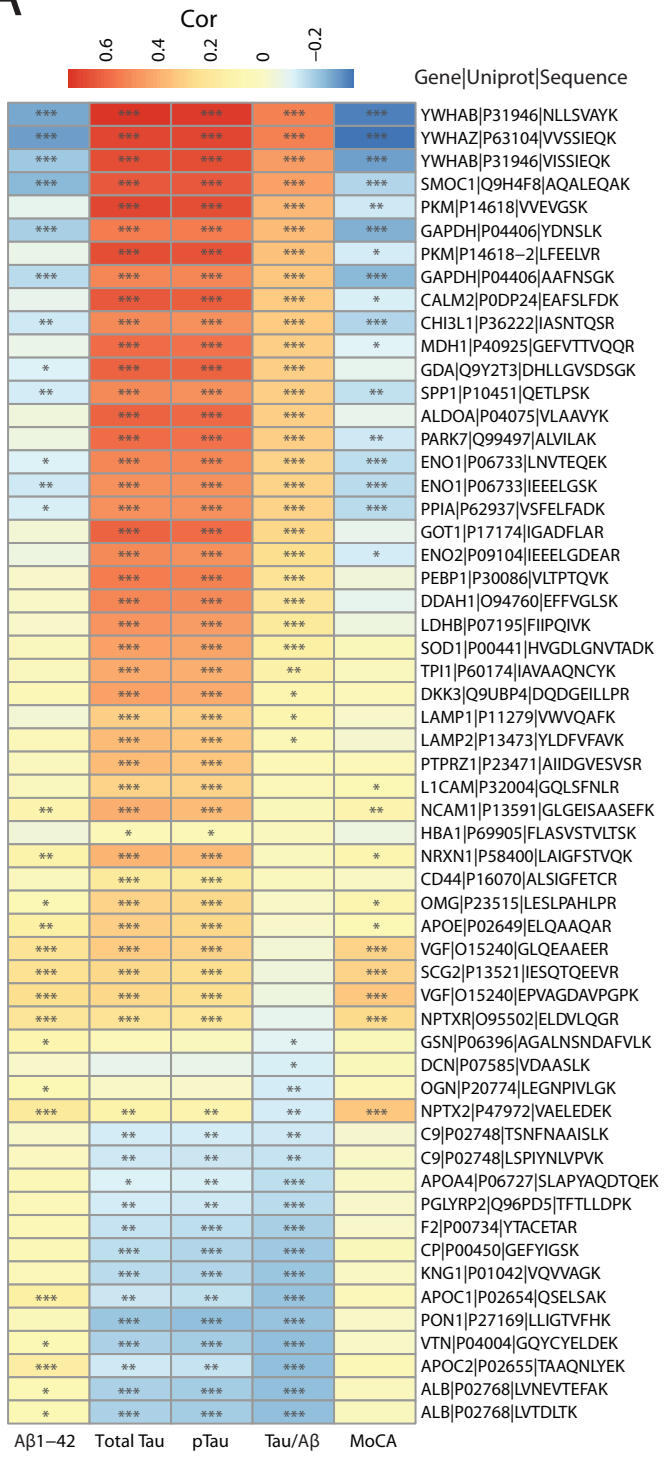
A

Cor

0.6 0.4 0.2 0 −0.2

Gene|Uniprot|Sequence

| Aβ1–42 | Total Tau | pTau | Tau/Aβ | MoCA | |
|---|---|---|---|---|---|
| *** | *** | *** | *** | *** | YWHAB\|P31946\|NLLSVAYK |
| *** | *** | *** | *** | *** | YWHAZ\|P63104\|VVSSIEQK |
| *** | *** | *** | *** | *** | YWHAB\|P31946\|VISSIEQK |
| *** | *** | *** | *** | *** | SMOC1\|Q9H4F8\|AQALEQAK |
| | *** | *** | *** | ** | PKM\|P14618\|VVEVGSK |
| *** | *** | *** | *** | *** | GAPDH\|P04406\|YDNSLK |
| | *** | *** | *** | * | PKM\|P14618−2\|LFEELVR |
| *** | *** | *** | *** | *** | GAPDH\|P04406\|AAFNSGK |
| | *** | *** | *** | * | CALM2\|P0DP24\|EAFSLFDK |
| ** | *** | *** | *** | *** | CHI3L1\|P36222\|IASNTQSR |
| | *** | *** | *** | * | MDH1\|P40925\|GEFVTTVQQR |
| * | *** | *** | *** | | GDA\|Q9Y2T3\|DHLLGVSDSGK |
| ** | *** | *** | *** | ** | SPP1\|P10451\|QETLPSK |
| | *** | *** | *** | | ALDOA\|P04075\|VLAAVYK |
| | *** | *** | *** | ** | PARK7\|Q99497\|ALVILAK |
| * | *** | *** | *** | *** | ENO1\|P06733\|LNVTEQEK |
| ** | *** | *** | *** | *** | ENO1\|P06733\|IEEELGSK |
| * | *** | *** | *** | *** | PPIA\|P62937\|VSFELFADK |
| | *** | *** | *** | | GOT1\|P17174\|IGADFLAR |
| | *** | *** | *** | * | ENO2\|P09104\|IEEELGDEAR |
| | *** | *** | *** | | PEBP1\|P30086\|VLTPTQVK |
| | *** | *** | *** | | DDAH1\|O94760\|EFFVGLSK |
| | *** | *** | *** | | LDHB\|P07195\|FIIPQIVK |
| | *** | *** | *** | | SOD1\|P00441\|HVGDLGNVTADK |
| | *** | *** | ** | | TPI1\|P60174\|IAVAAQNCYK |
| | *** | *** | * | | DKK3\|Q9UBP4\|DQDGEILLPR |
| | *** | *** | * | | LAMP1\|P11279\|VWVQAFK |
| | *** | *** | * | | LAMP2\|P13473\|YLDFVFAVK |
| | *** | *** | | | PTPRZ1\|P23471\|AIIDGVESVSR |
| | *** | *** | | * | L1CAM\|P32004\|GQLSFNLR |
| ** | *** | *** | | ** | NCAM1\|P13591\|GLGEISAASEFK |
| | * | * | | | HBA1\|P69905\|FLASVSTVLTSK |
| ** | *** | *** | | * | NRXN1\|P58400\|LAIGFSTVQK |
| | *** | *** | | | CD44\|P16070\|ALSIGFETCR |
| * | *** | *** | | * | OMG\|P23515\|LESLPAHLPR |
| ** | *** | *** | | * | APOE\|P02649\|ELQAAQAR |
| *** | *** | *** | | *** | VGF\|O15240\|GLQEAAEER |
| *** | *** | *** | | *** | SCG2\|P13521\|IESQTQEEVR |
| *** | *** | *** | | *** | VGF\|O15240\|EPVAGDAVPGPK |
| *** | *** | *** | | *** | NPTXR\|O95502\|ELDVLQGR |
| * | | | * | | GSN\|P06396\|AGALNSNDAFVLK |
| | | | * | | DCN\|P07585\|VDAASLK |
| * | | | ** | | OGN\|P20774\|LEGNPIVLGK |
| *** | ** | ** | ** | *** | NPTX2\|P47972\|VAELEDEK |
| | ** | ** | ** | | C9\|P02748\|TSNFNAAISLK |
| | ** | ** | ** | | C9\|P02748\|LSPIYNLVPVK |
| | * | ** | *** | | APOA4\|P06727\|SLAPYAQDTQEK |
| | ** | ** | *** | | PGLYRP2\|Q96PD5\|TFTLLDPK |
| | ** | ** | *** | | F2\|P00734\|YTACETAR |
| | *** | *** | *** | | CP\|P00450\|GEFYIGSK |
| | *** | *** | *** | | KNG1\|P01042\|VQVVAGK |
| *** | ** | ** | *** | | APOC1\|P02654\|QSELSAK |
| | *** | *** | *** | | PON1\|P27169\|LLIGTVFHK |
| * | *** | *** | *** | | VTN\|P04004\|GQYCYELDEK |
| *** | ** | ** | *** | | APOC2\|P02655\|TAAQNLYEK |
| * | *** | *** | *** | | ALB\|P02768\|LVNEVTEFAK |
| * | *** | *** | *** | | ALB\|P02768\|LVTDLTK |